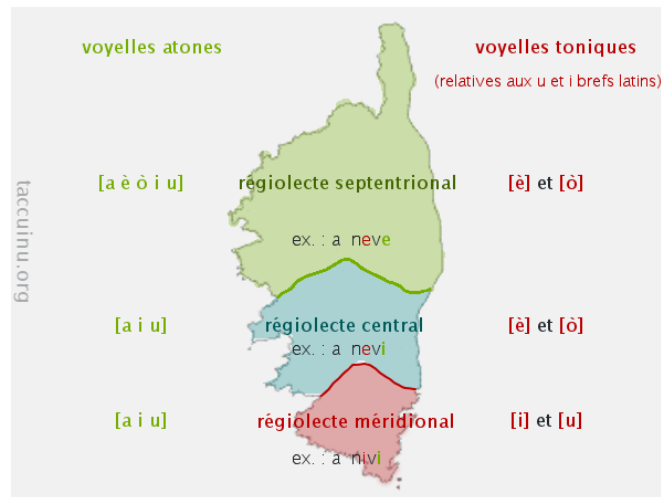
voyelles atones

voyelles toniques

(relatives aux u et i brefs latins)

taccuinu.org

[a è ò i u]

régiolecte septentrional

[è] et [ò]

ex. : a neve

[a i u]

régiolecte central

[è] et [ò]

ex. : a nevi

[a i u]

régiolecte méridional

[i] et [u]

ex. : a nivi